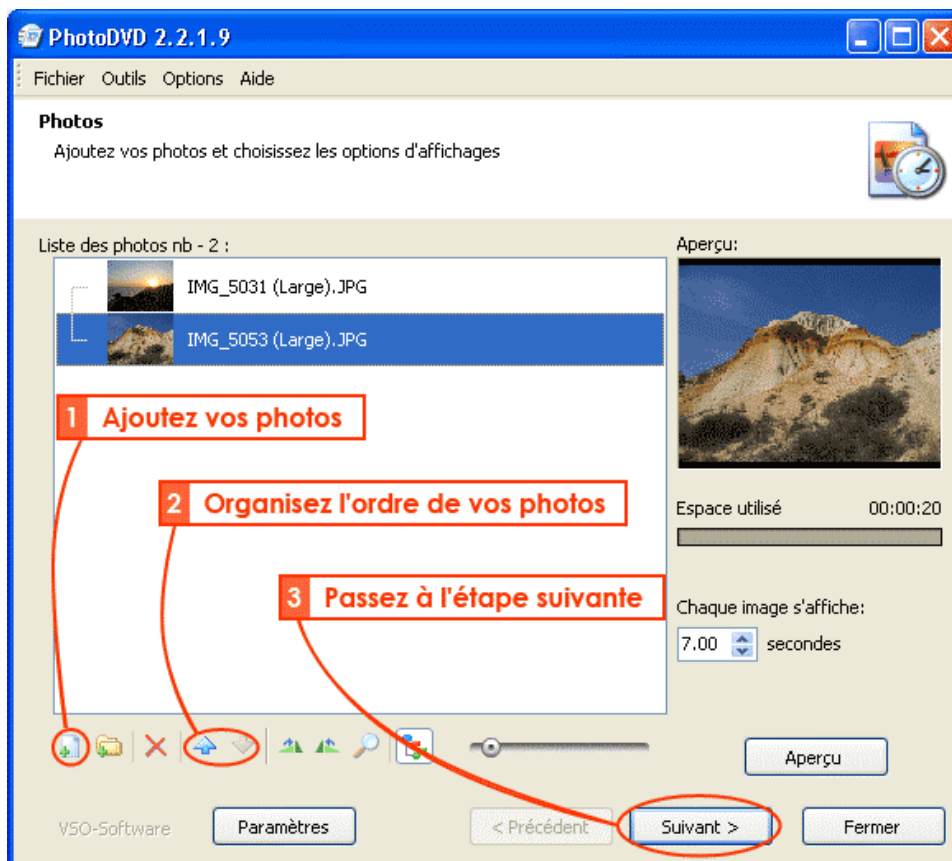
PhotoDVD 2.2.1.9

Fichier Outils Options Aide

Photos
Ajoutez vos photos et choisissez les options d'affichages

Liste des photos nb - 2 :

IMG_5031 (Large).JPG
IMG_5053 (Large).JPG

1 Ajoutez vos photos
2 Organisez l'ordre de vos photos
3 Passez à l'étape suivante

Aperçu:

Espace utilisé 00:00:20

Chaque image s'affiche:
7.00 secondes

Aperçu

VSO-Software Paramètres < Précédent Suivant > Fermer